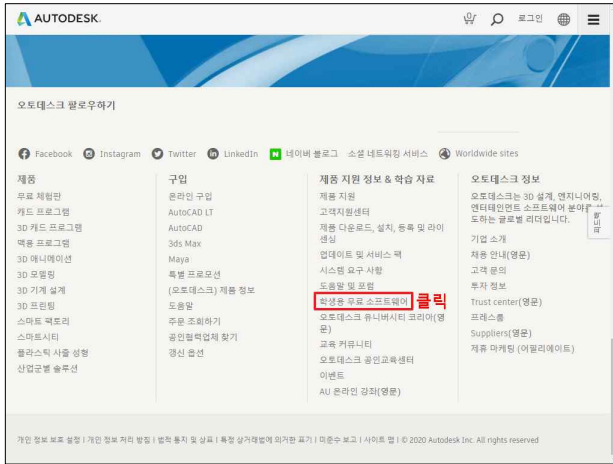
AUTODESK.

로그인

오토데스크 팔로우하기

Facebook Instagram Twitter LinkedIn 네이버 블로그 소셜 네트워킹 서비스 Worldwide sites

제품
무료 체험판
캐드 프로그램
3D 캐드 프로그램
맥용 프로그램
3D 애니메이션
3D 모델링
3D 기계 설계
3D 프린팅
스마트 팩토리
스마트시티
플라스틱 사출 성형
산업군별 솔루션

구입
온라인 구입
AutoCAD LT
AutoCAD
3ds Max
Maya
특별 프로모션
(오토데스크) 제품 정보
도움말
주문 조회하기
공인협력업체 찾기
갱신 옵션

제품 지원 정보 & 학습 자료
제품 지원
고객지원센터
제품 다운로드, 설치, 등록 및 라이센싱
업데이트 및 서비스 팩
시스템 요구 사항
도움말 및 포럼
학생용 무료 소프트웨어
클릭
오토데스크 유니버시티 코리아(영문)
교육 커뮤니티
오토데스크 공인교육센터
이벤트
AU 온라인 강좌(영문)

오토데스크 정보
오토데스크는 3D 설계, 엔지니어링, 엔터테인먼트 소프트웨어 분야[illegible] 도하는 글로벌 리더입니다.
기업 소개
채용 안내(영문)
고객 문의
투자 정보
Trust center(영문)
프레스룸
Suppliers(영문)
제휴 마케팅 (어필리에이트)

피드백

개인 정보 보호 설정 | 개인 정보 처리 방침 | 법적 통지 및 상표 | 특정 상거래법에 의거한 표기 | 미준수 보고 | 사이트 맵 | © 2020 Autodesk Inc. All rights reserved